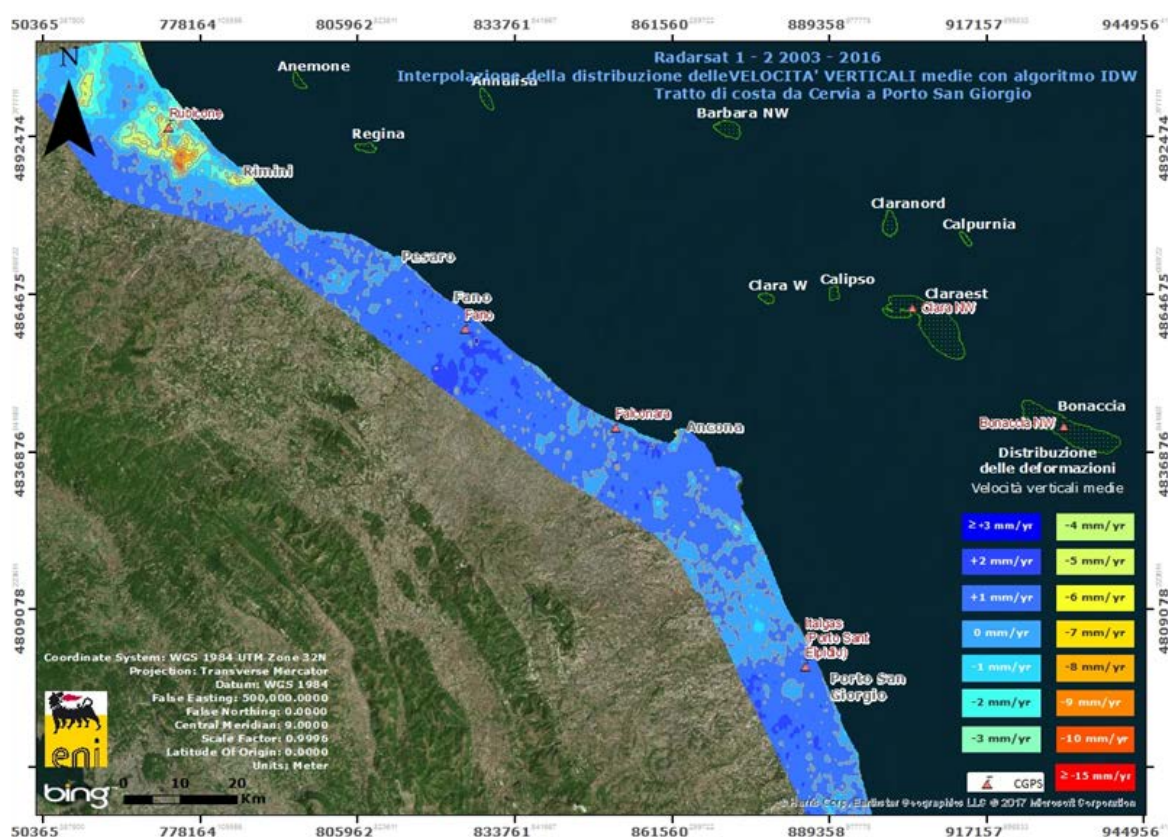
50365 778164 805962 833761 861560 889358 917157 944956

Radarsat 1 - 2 2003 - 2016
Interpolazione della distribuzione delleVELOCITA' VERTICALI medie con algoritmo IDW
Tratto di costa da Cervia a Porto San Giorgio

N

Anemone
Annalisa
Rubicone
Regina
Barbara NW
Rimini
Claranord
Calpurnia
Pesaro
Clara W
Calipso
Claraest
Clara NW
Fano
Fano
Falconara
Ancona
Bonaccia
Bonaccia NW

Distribuzione delle deformazioni
Velocità verticali medie

| | |
|---|---|
| ≥ +3 mm/yr | -4 mm/yr |
| +2 mm/yr | -5 mm/yr |
| +1 mm/yr | -6 mm/yr |
| 0 mm/yr | -7 mm/yr |
| -1 mm/yr | -8 mm/yr |
| -2 mm/yr | -9 mm/yr |
| -3 mm/yr | -10 mm/yr |
| CGPS | ≥ -15 mm/yr |

Italgas (Porto Sant Elpidio)
Porto San Giorgio

Coordinate System: WGS 1984 UTM Zone 32N
Projection: Transverse Mercator
Datum: WGS 1984
False Easting: 500,000.0000
False Northing: 0.0000
Central Meridian: 9.0000
Scale Factor: 0.9996
Latitude Of Origin: 0.0000
Units: Meter

eni
bing
0 10 20 Km

© Harris Corp, Earthstar Geographics LLC © 2017 Microsoft Corporation

4892474 4864675 4836876 4809078

50365 778164 805962 833761 861560 889358 917157 944956